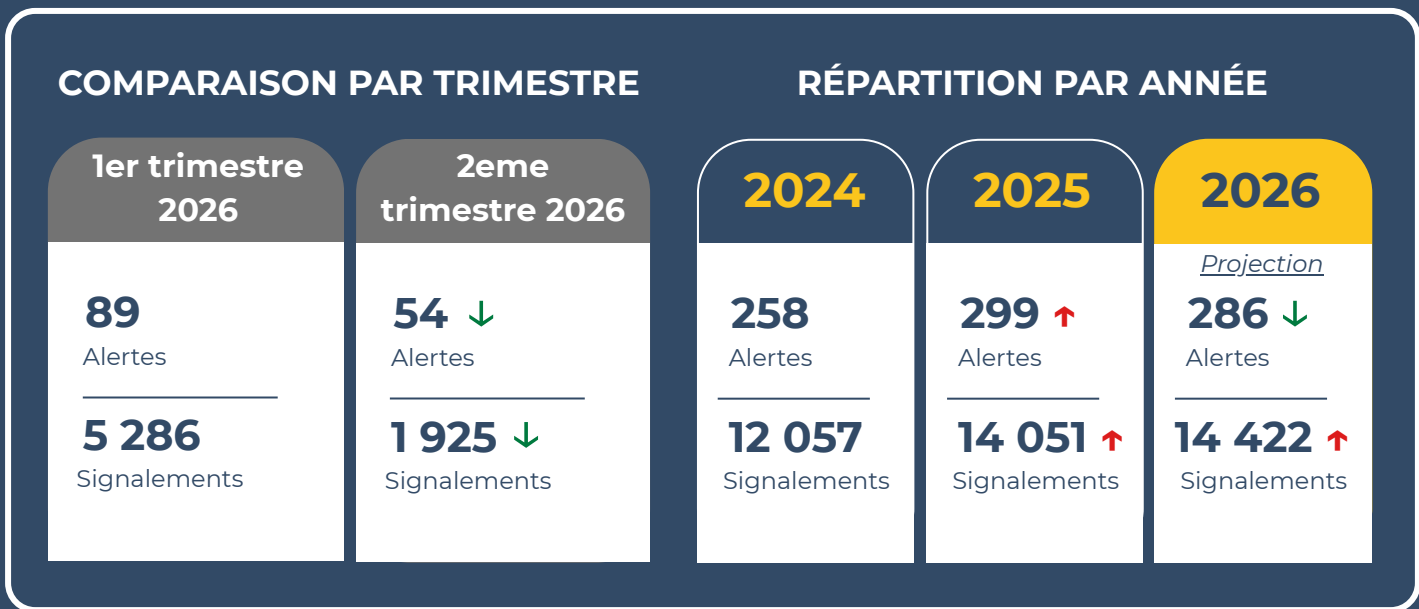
COMPARAISON PAR TRIMESTRE

1er trimestre 2026

89
Alertes

5 286
Signalements

2eme trimestre 2026

54 ↓
Alertes

1 925 ↓
Signalements

RÉPARTITION PAR ANNÉE

2024

258
Alertes

12 057
Signalements

2025

299 ↑
Alertes

14 051 ↑
Signalements

2026

Projection

286 ↓
Alertes

14 422 ↑
Signalements